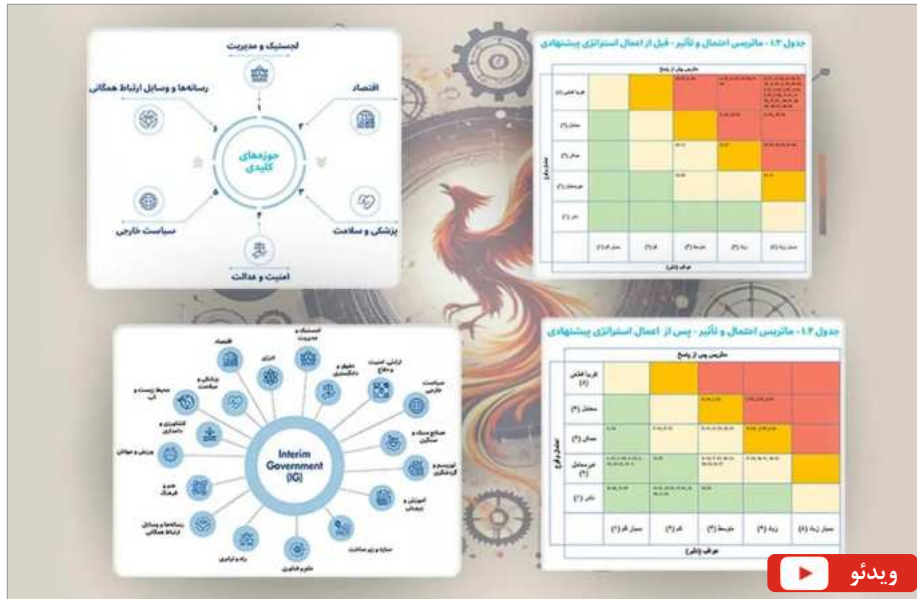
لجستیک و مدیریت
رسانه‌ها و وسایل ارتباط همگانی
اقتصاد
حوزه‌های کلیدی
سیاست خارجی
پزشکی و سلامت
امنیت و عدالت
۱
۲
۳
۴
۵
۶

جدول ۱-۳ - ماتریس احتمال و تأثیر - قبل از اعمال استراتژی پیشنهادی
ماتریس قبل از پاسخ
تقریبا قطعی (۵)
محتمل (۴)
ممکن (۳)
غیرمحتمل (۲)
نادر (۱)
احتمال وقوع
بسیار کم (۱)
کم (۲)
متوسط (۳)
زیاد (۴)
بسیار زیاد (۵)
عواقب (تأثیر)

Interim Government (IG)
اقتصاد
انرژی
لجستیک و مدیریت
حقوق و دادگستری
ارتش، امنیت و دفاع
سیاست خارجی
صنایع، معدن و تجارت
توریسم و گردشگری
آموزش و پرورش
مسکن و راه‌سازی
علوم و فناوری
رفاه و ترابری
رسانه‌ها و وسایل ارتباط همگانی
هنر و فرهنگ
ورزش و جوانان
کشاورزی و دامداری
محیط زیست و آب
پزشکی و سلامت

جدول ۱-۴ - ماتریس احتمال و تأثیر - پس از اعمال استراتژی پیشنهادی
ماتریس پس از پاسخ
تقریبا قطعی (۵)
محتمل (۴)
ممکن (۳)
غیر محتمل (۲)
نادر (۱)
احتمال وقوع
بسیار کم (۱)
کم (۲)
متوسط (۳)
زیاد (۴)
بسیار زیاد (۵)
عواقب (تأثیر)

ویدئو